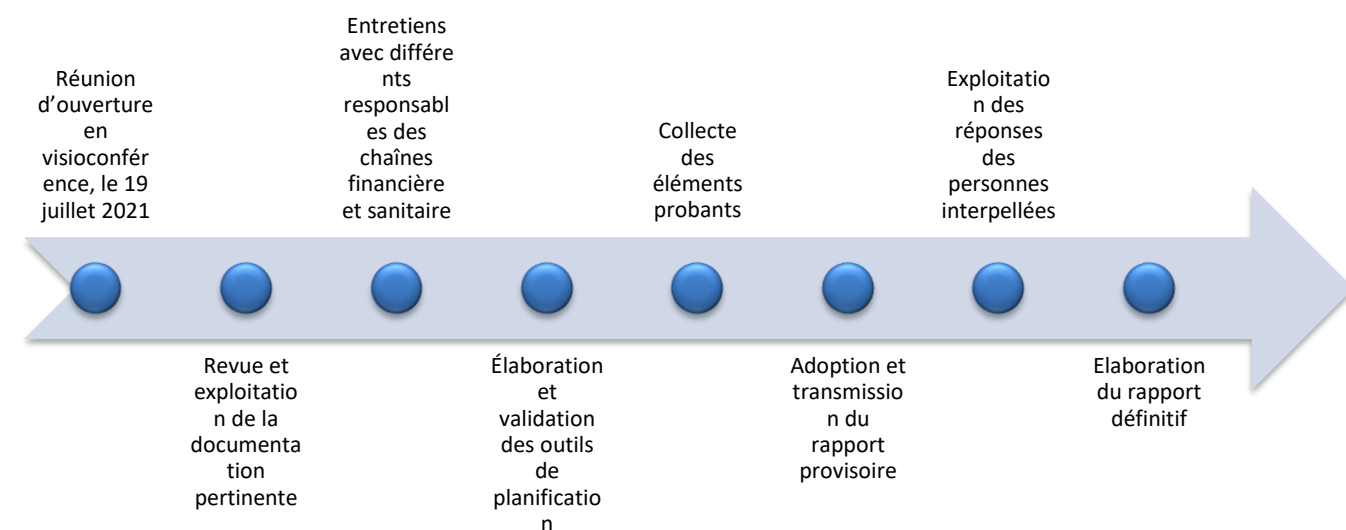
Réunion d'ouverture en visioconférence, le 19 juillet 2021

Revue et exploitation de la documentation pertinente

Entretiens avec différents responsables des chaînes financière et sanitaire

Élaboration et validation des outils de planification

Collecte des éléments probants

Adoption et transmission du rapport provisoire

Exploitation des réponses des personnes interpellées

Elaboration du rapport définitif